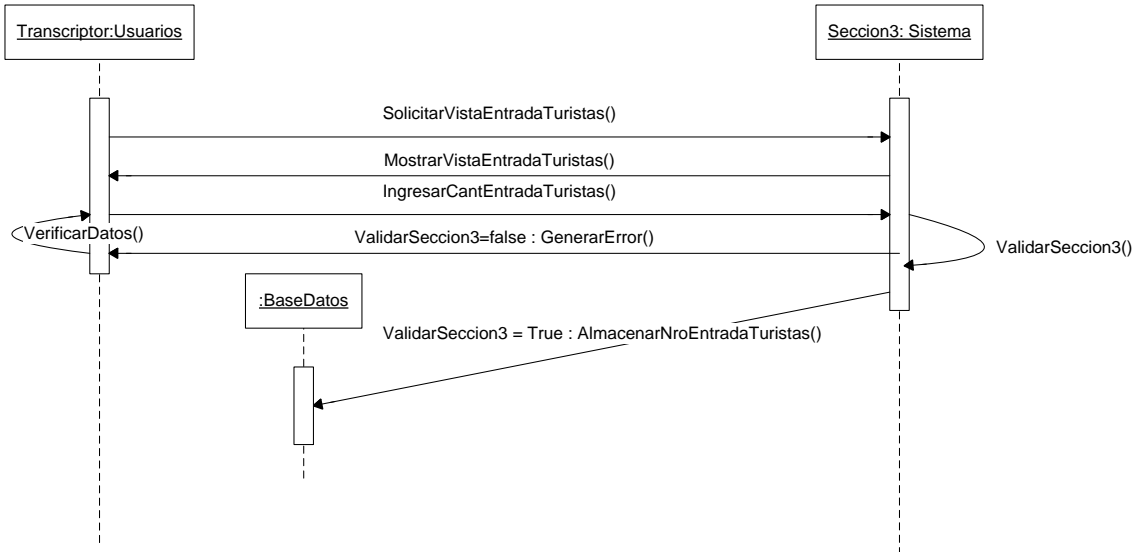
Transcriptor:Usuarios

Seccion3: Sistema

SolicitarVistaEntradaTuristas()

MostrarVistaEntradaTuristas()

IngresarCantEntradaTuristas()

VerificarDatos()

ValidarSeccion3=false : GenerarError()

ValidarSeccion3()

:BaseDatos

ValidarSeccion3 = True : AlmacenarNroEntradaTuristas()